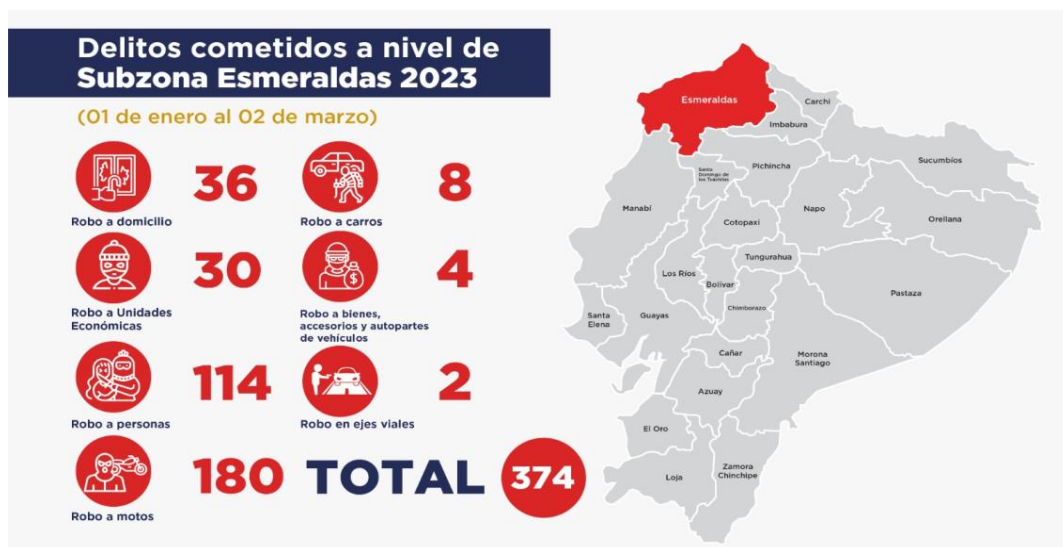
Delitos cometidos a nivel de Subzona Esmeraldas 2023

(01 de enero al 02 de marzo)

36
Robo a domicilio

8
Robo a carros

30
Robo a Unidades Económicas

4
Robo a bienes, accesorios y autopartes de vehículos

114
Robo a personas

2
Robo en ejes viales

180
Robo a motos

TOTAL 374

Esmeraldas
Carchi
Imbabura
Sucumbios
Pichincha
Santo Domingo de los Tsáchilas
Manabí
Napo
Orellana
Cotopaxi
Tungurahua
Los Ríos
Bolívar
Pastaza
Santa Elena
Guayas
Chimborazo
Cañar
Morona Santiago
Azuay
El Oro
Zamora Chinchipe
Loja